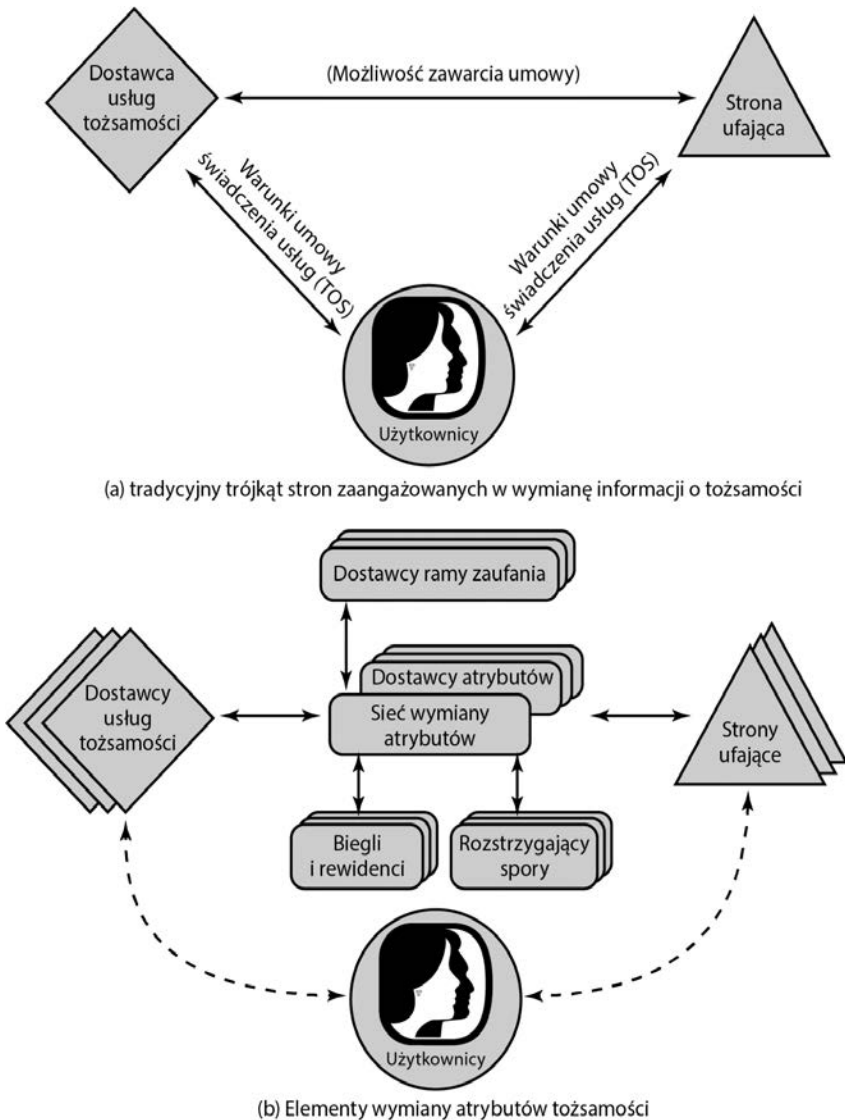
Dostawca usług tożsamości

(Możliwość zawarcia umowy)

Strona ufająca

Warunki umowy świadczenia usług (TOS)

Warunki umowy świadczenia usług (TOS)

Użytkownicy

(a) tradycyjny trójkąt stron zaangażowanych w wymianę informacji o tożsamości

Dostawcy ramy zaufania

Dostawcy atrybutów

Dostawcy usług tożsamości

Sieć wymiany atrybutów

Strony ufające

Biegli i rewidenci

Rozstrzygający spory

Użytkownicy

(b) Elementy wymiany atrybutów tożsamości